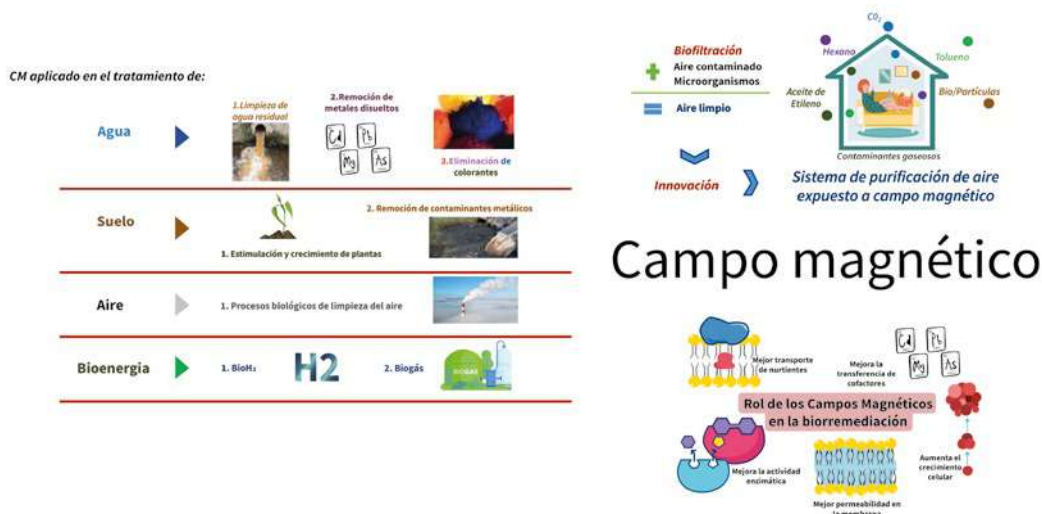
CM aplicado en el tratamiento de:

Agua

1.Limpieza de agua residual

2.Remoción de metales disueltos

Cd Pb Mg As

3.Eliminación de colorantes

Suelo

2. Remoción de contaminantes metálicos

1. Estimulación y crecimiento de plantas

Aire

1. Procesos biológicos de limpieza del aire

Bioenergia

1. BioH₂

H2

2. Biogás

BIOGAS

Biofiltración
Aire contaminado
Microorganismos

Aire limpio

Innovación

$CO_2$

Hexano

Tolueno

Aceite de Etileno

Bio/Partículas

Contaminantes gaseosos

Sistema de purificación de aire expuesto a campo magnético

Campo magnético

Mejor transporte de nurtientes

Mejora la transferencia de cofactores

Cd Pb Mg As

Rol de los Campos Magnéticos en la biorremediación

Mejora la actividad enzimática

Mejor permeabilidad en la membrana

Aumenta el crecimiento celular